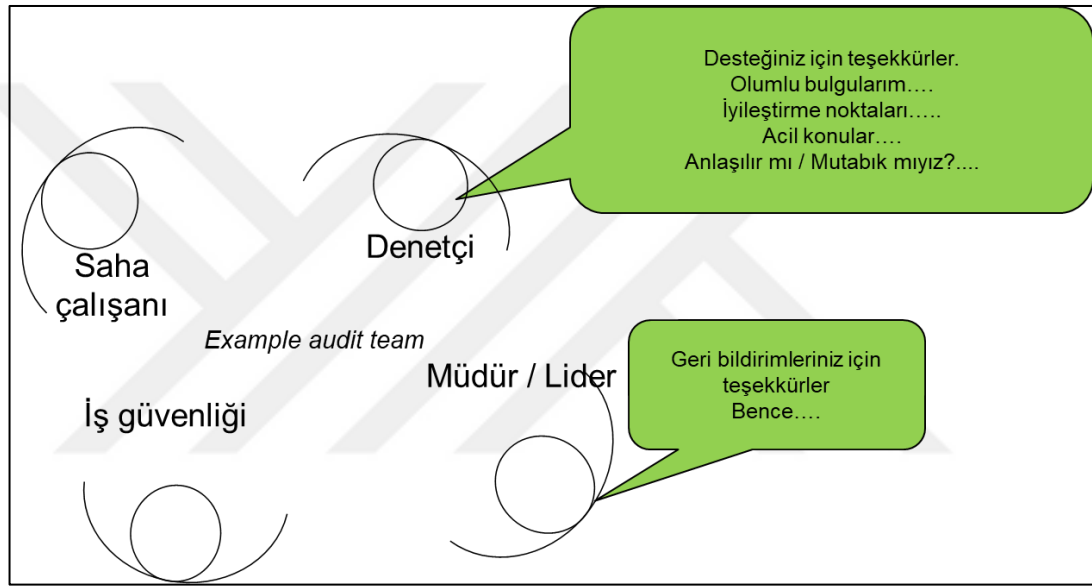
Desteğiniz için teşekkürler.
Olumlu bulgularım….
İyileştirme noktaları…..
Acil konular….
Anlaşılır mı / Mutabık mıyız?....

Saha çalışanı

Denetçi

Example audit team

Müdür / Lider

Geri bildirimleriniz için teşekkürler
Bence….

İş güvenliği